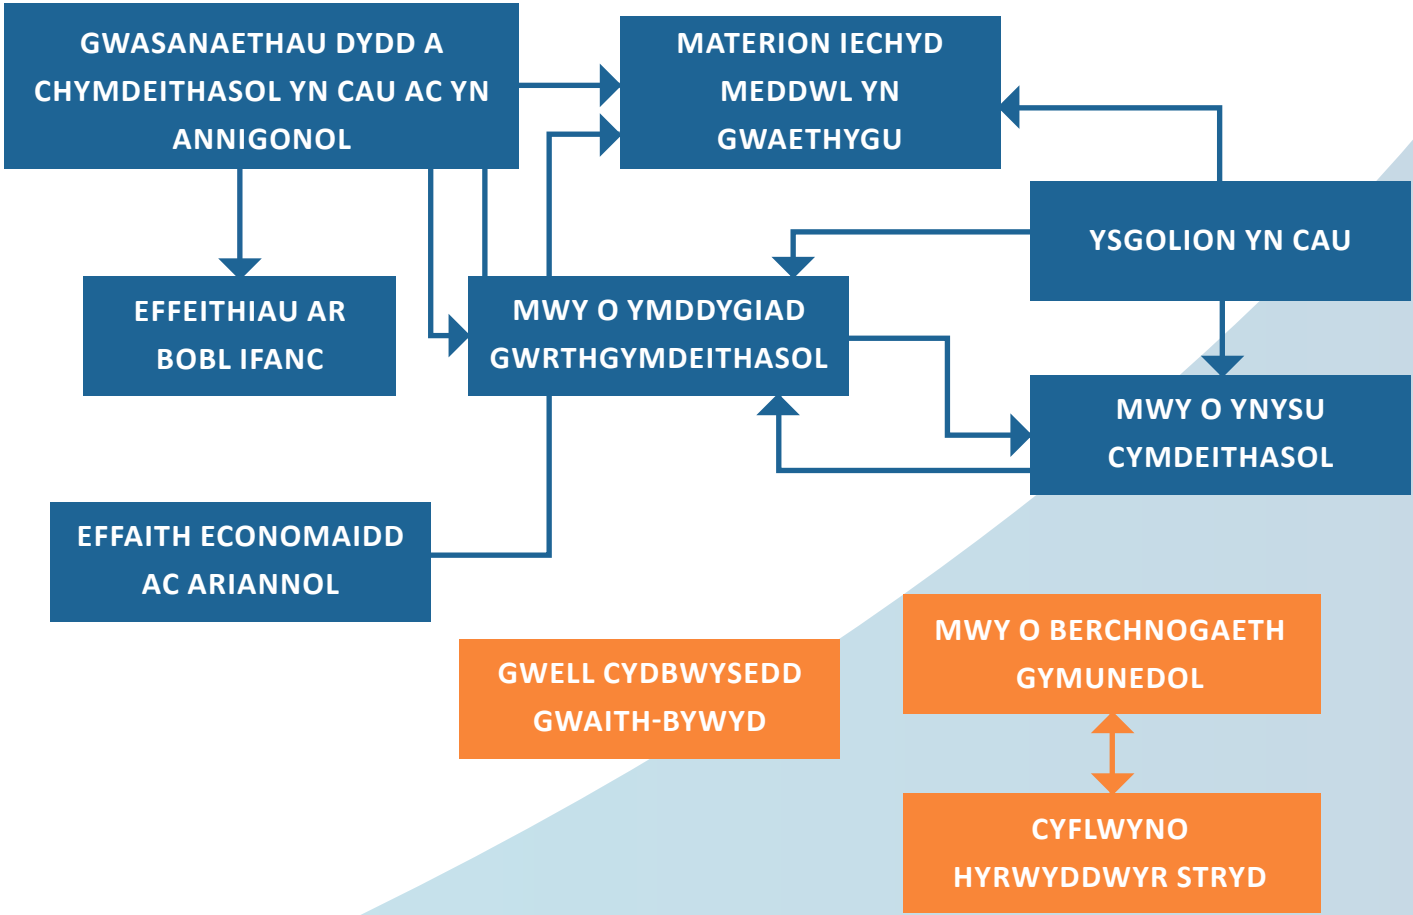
GWASANAETHAU DYDD A CHYMDEITHASOL YN CAU AC YN ANNIGONOL

MATERION IECHYD MEDDWL YN GWAETHYGU

YSGOLION YN CAU

EFFEITHIAU AR BOBL IFANC

MWY O YMDDYGIAD GWRTHGYMDEITHASOL

MWY O YNYSU CYMDEITHASOL

EFFAITH ECONOMAIDD AC ARIANNOL

MWY O BERCHNOGAETH GYMUNEDOL

GWELL CYDBWYSEDD GWAITH-BYWYD

CYFLWYNO HYRWYDDWYR STRYD